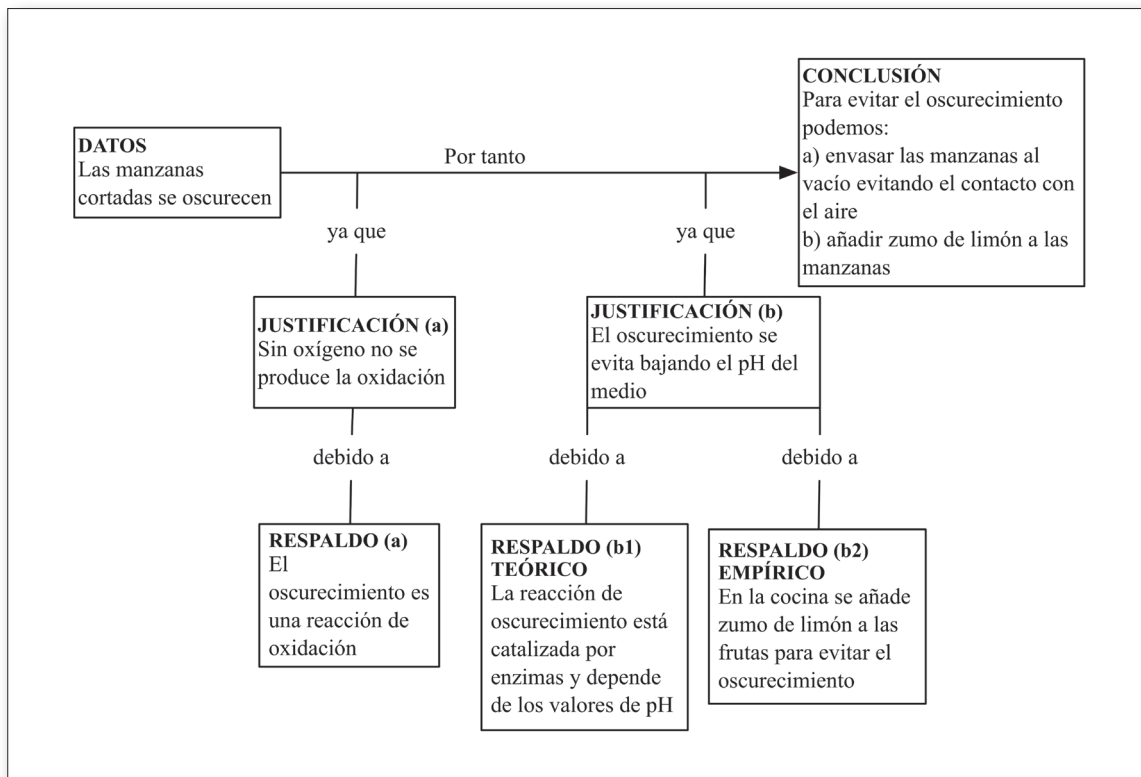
DATOS
Las manzanas cortadas se oscurecen

Por tanto

CONCLUSIÓN
Para evitar el oscurecimiento podemos:
a) envasar las manzanas al vacío evitando el contacto con el aire
b) añadir zumo de limón a las manzanas

ya que

ya que

JUSTIFICACIÓN (a)
Sin oxígeno no se produce la oxidación

JUSTIFICACIÓN (b)
El oscurecimiento se evita bajando el pH del medio

debido a

debido a

debido a

RESPALDO (a)
El oscurecimiento es una reacción de oxidación

RESPALDO (b1) TEÓRICO
La reacción de oscurecimiento está catalizada por enzimas y depende de los valores de pH

RESPALDO (b2) EMPÍRICO
En la cocina se añade zumo de limón a las frutas para evitar el oscurecimiento